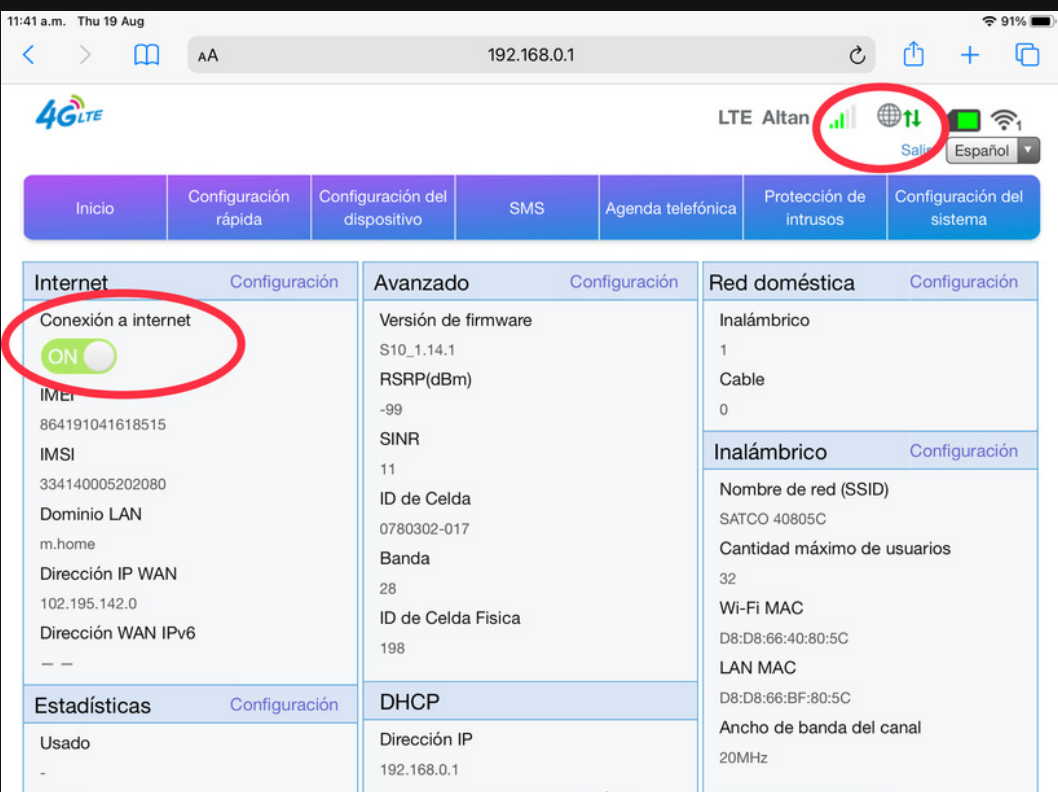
11:41 a.m. Thu 19 Aug

91%

AA

192.168.0.1

4G LTE

LTE Altan

1

Salir

Español

| Inicio | Configuración rápida | Configuración del dispositivo | SMS | Agenda telefónica | Protección de intrusos | Configuración del sistema |
|---|---|---|---|---|---|---|

Internet Configuración

Conexión a internet

ON

IMEI

864191041618515

IMSI

334140005202080

Dominio LAN

m.home

Dirección IP WAN

102.195.142.0

Dirección WAN IPv6

– –

Estadísticas Configuración

Usado

-

Avanzado Configuración

Versión de firmware

S10_1.14.1

RSRP(dBm)

-99

SINR

11

ID de Celda

0780302-017

Banda

28

ID de Celda Fisica

198

DHCP

Dirección IP

192.168.0.1

Red doméstica Configuración

Inalámbrico

1

Cable

0

Inalámbrico Configuración

Nombre de red (SSID)

SATCO 40805C

Cantidad máximo de usuarios

32

Wi-Fi MAC

D8:D8:66:40:80:5C

LAN MAC

D8:D8:66:BF:80:5C

Ancho de banda del canal

20MHz